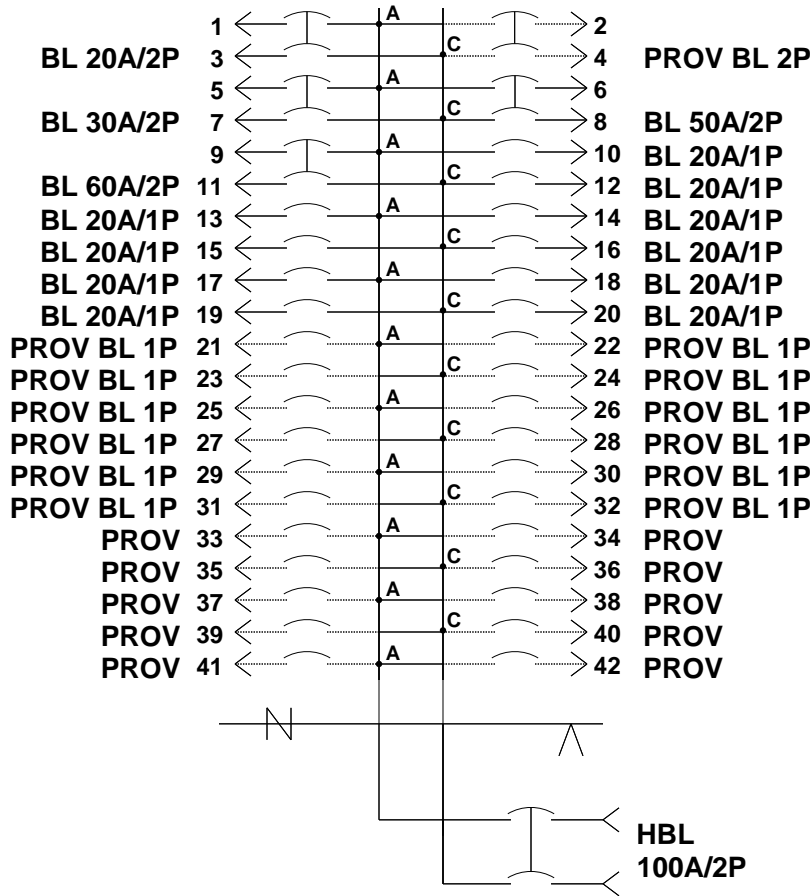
1 A 2
BL 20A/2P 3 C 4 PROV BL 2P
5 A 6
BL 30A/2P 7 C 8 BL 50A/2P
9 A 10 BL 20A/1P
BL 60A/2P 11 C 12 BL 20A/1P
BL 20A/1P 13 A 14 BL 20A/1P
BL 20A/1P 15 C 16 BL 20A/1P
BL 20A/1P 17 A 18 BL 20A/1P
BL 20A/1P 19 C 20 BL 20A/1P
PROV BL 1P 21 A 22 PROV BL 1P
PROV BL 1P 23 C 24 PROV BL 1P
PROV BL 1P 25 A 26 PROV BL 1P
PROV BL 1P 27 C 28 PROV BL 1P
PROV BL 1P 29 A 30 PROV BL 1P
PROV BL 1P 31 C 32 PROV BL 1P
PROV 33 A 34 PROV
PROV 35 C 36 PROV
PROV 37 A 38 PROV
PROV 39 C 40 PROV
PROV 41 A 42 PROV

N

HBL
100A/2P